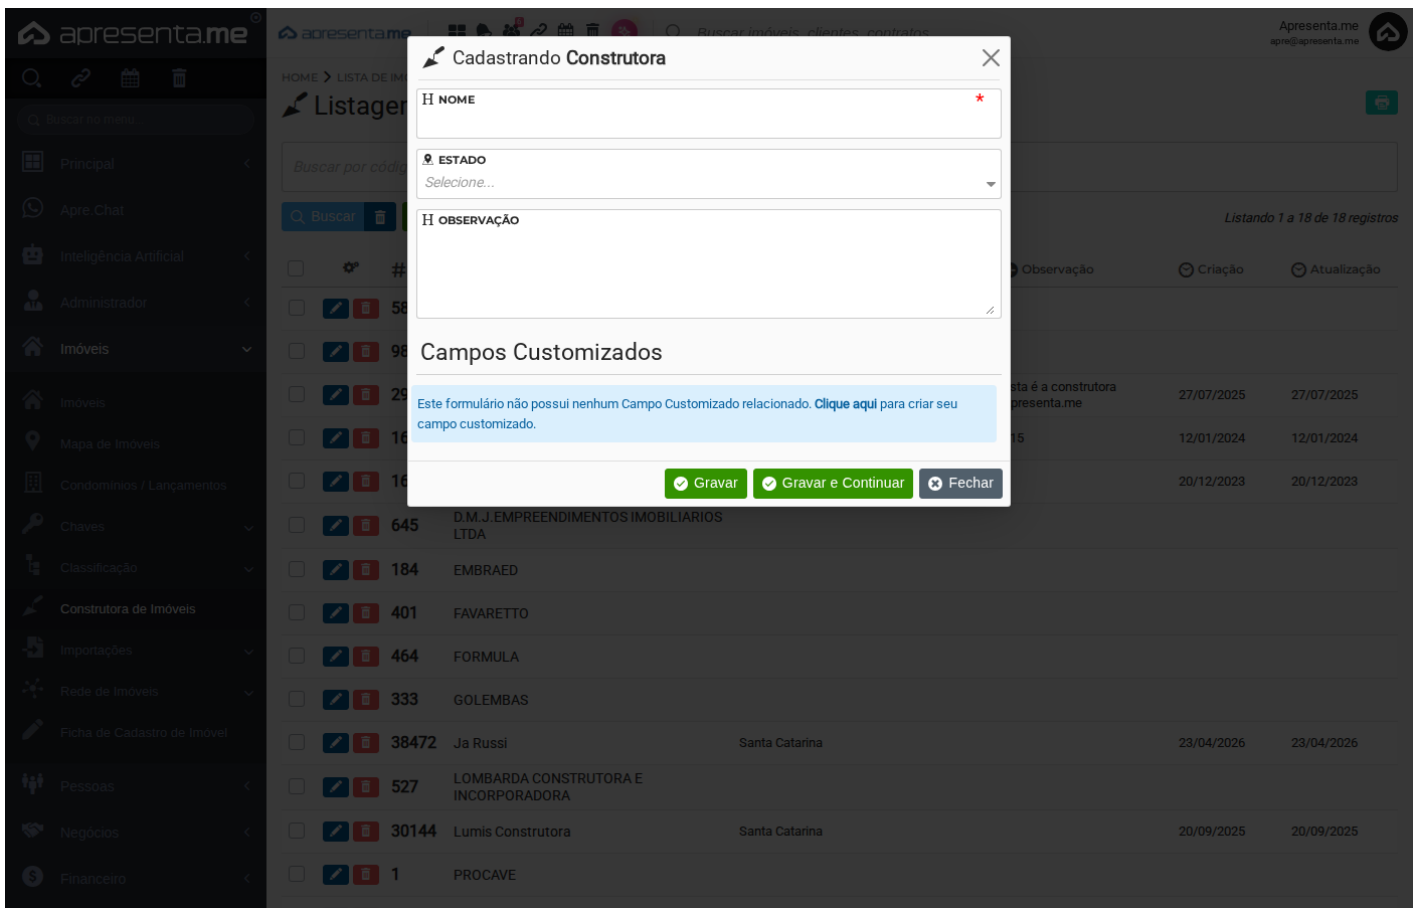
apresenta.me

Buscar no menu...

Principal
Apre.Chat
Inteligência Artificial
Administrador
Imóveis
Imóveis
Mapa de Imóveis
Condomínios / Lançamentos
Chaves
Classificação
Construtora de Imóveis
Importações
Rede de Imóveis
Ficha de Cadastro de Imóvel
Pessoas
Negócios
Financeiro

apresenta.me
Buscar imóveis, clientes, contratos
Apresenta.me
apre@apresenta.me

HOME > LISTA DE IM
Listagem

Buscar por códig
Buscar

Listando 1 a 18 de 18 registros

| # | | | Observação | Criação | Atualização |
|---|---|---|---|---|---|
| 58 | | | | | |
| 98 | | | | | |
| 29 | | | sta é a construtora presenta.me | 27/07/2025 | 27/07/2025 |
| 16 | | | 15 | 12/01/2024 | 12/01/2024 |
| 16 | | | | 20/12/2023 | 20/12/2023 |
| 645 | D.M.J.EMPREENDIMENTOS IMOBILIARIOS LTDA | | | | |
| 184 | EMBRAED | | | | |
| 401 | FAVARETTO | | | | |
| 464 | FORMULA | | | | |
| 333 | GOLEMBAS | | | | |
| 38472 | Ja Russi | Santa Catarina | | 23/04/2026 | 23/04/2026 |
| 527 | LOMBARDA CONSTRUTORA E INCORPORADORA | | | | |
| 30144 | Lumis Construtora | Santa Catarina | | 20/09/2025 | 20/09/2025 |
| 1 | PROCAVE | | | | |

Cadastrando Construtora

H NOME *

ESTADO
Selecione...

H OBSERVAÇÃO

Campos Customizados

Este formulário não possui nenhum Campo Customizado relacionado. Clique aqui para criar seu campo customizado.

Gravar
Gravar e Continuar
Fechar